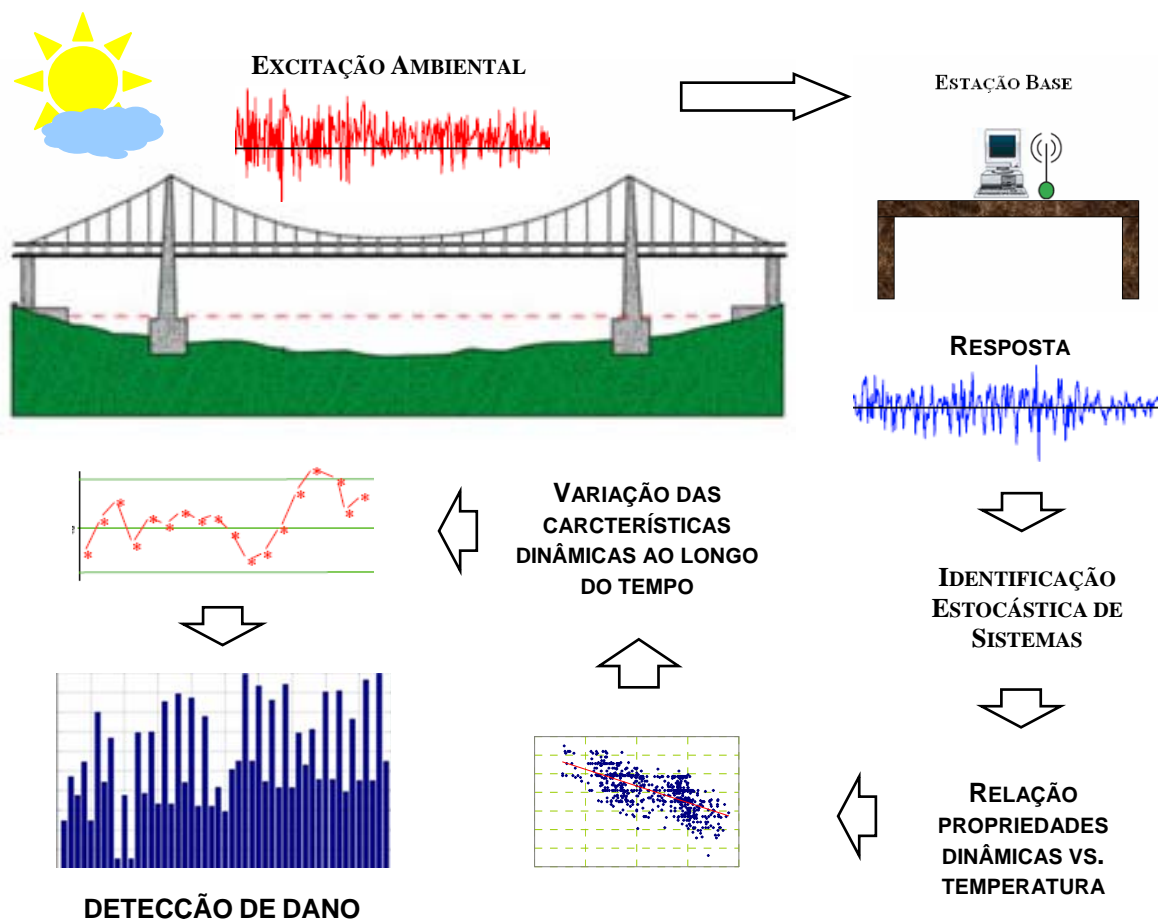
EXCITAÇÃO AMBIENTAL

ESTAÇÃO BASE

RESPOSTA

IDENTIFICAÇÃO ESTOCÁSTICA DE SISTEMAS

RELAÇÃO PROPRIEDADES DINÂMICAS VS. TEMPERATURA

VARIAÇÃO DAS CARCTERÍSTICAS DINÂMICAS AO LONGO DO TEMPO

DETECÇÃO DE DANO